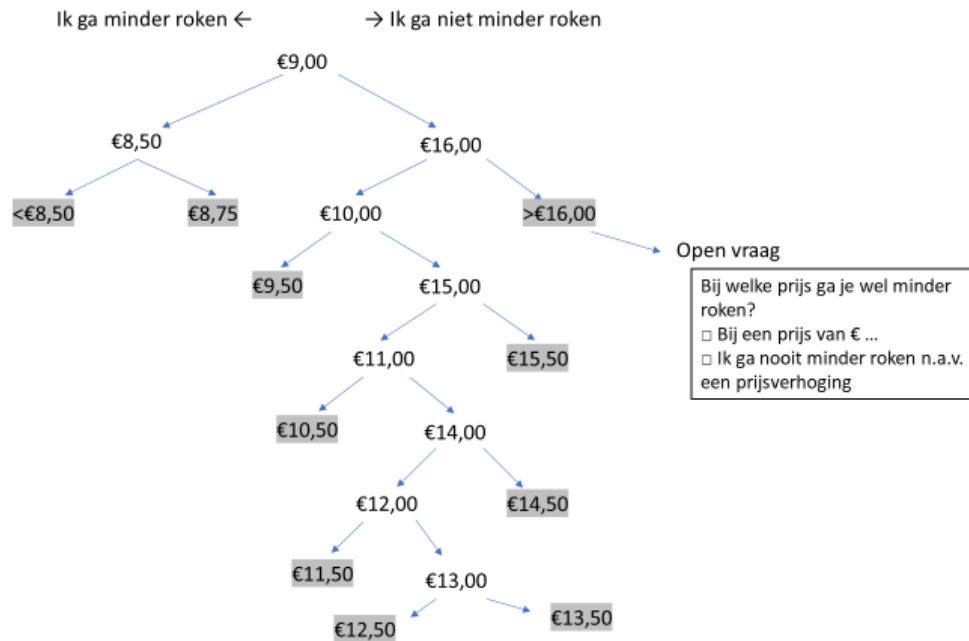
Ik ga minder roken ←

→ Ik ga niet minder roken

€9,00

€8,50

€16,00

<€8,50

€8,75

€10,00

>€16,00

Open vraag

Bij welke prijs ga je wel minder roken?
□ Bij een prijs van € ...
□ Ik ga nooit minder roken n.a.v. een prijsverhoging

€9,50

€15,00

€11,00

€15,50

€10,50

€14,00

€12,00

€14,50

€11,50

€13,00

€12,50

€13,50